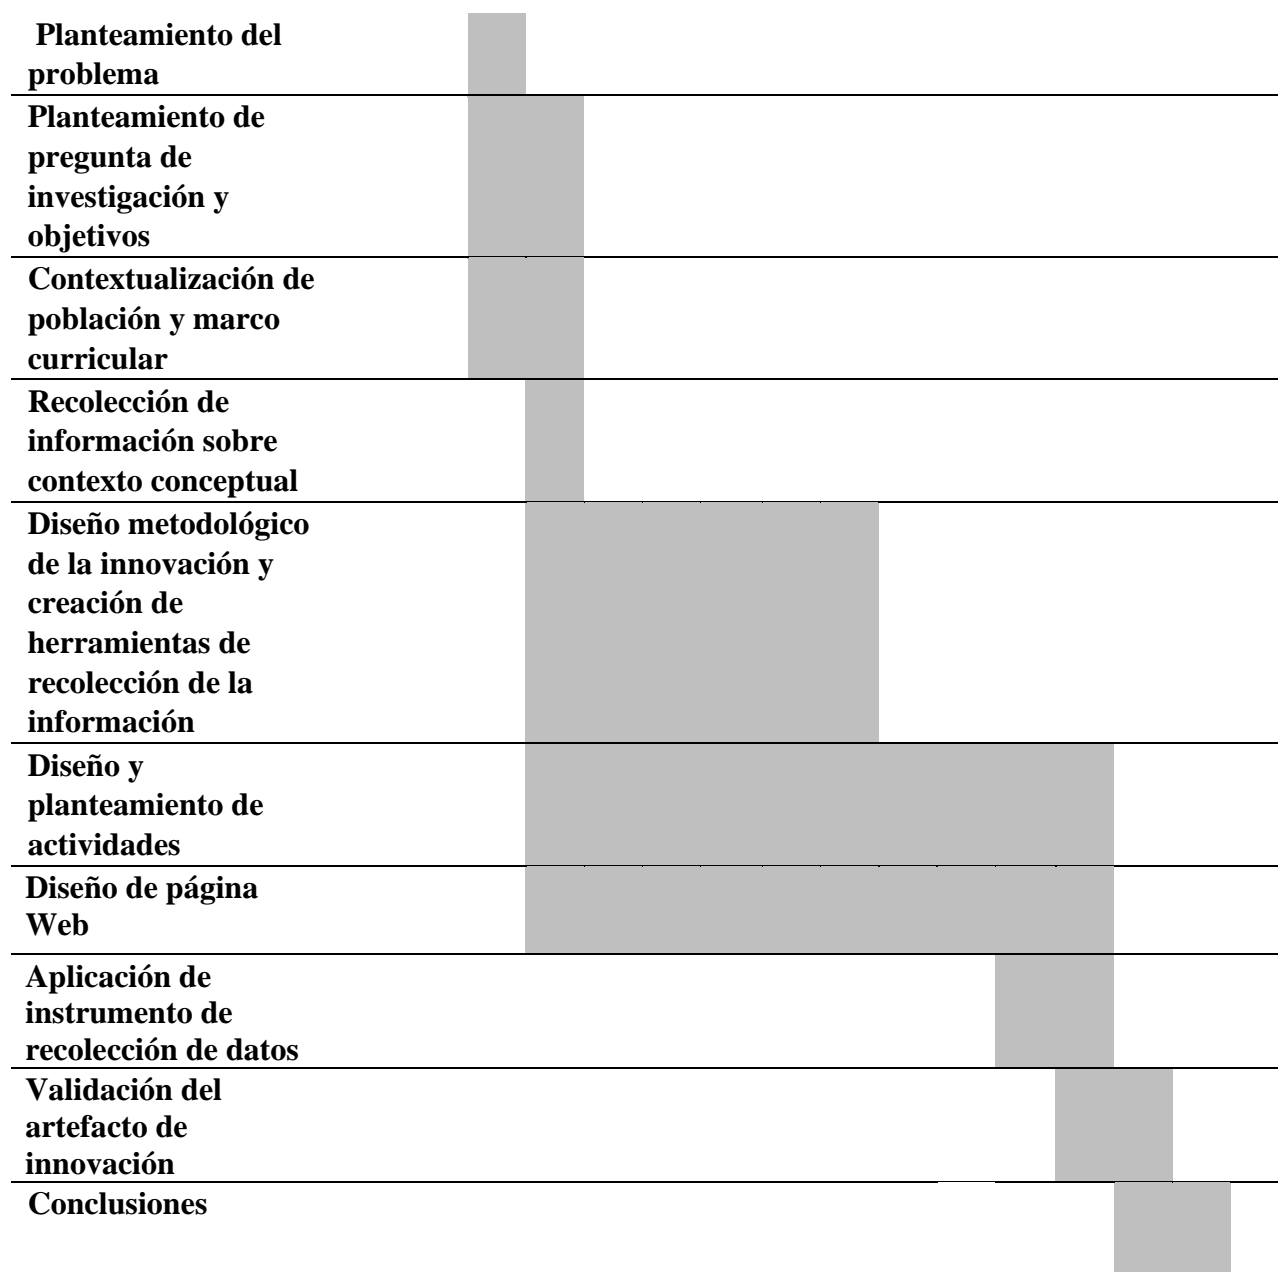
| | |
|---|---|
| **Planteamiento del problema** | |
| **Planteamiento de pregunta de investigación y objetivos** | |
| **Contextualización de población y marco curricular** | |
| **Recolección de información sobre contexto conceptual** | |
| **Diseño metodológico de la innovación y creación de herramientas de recolección de la información** | |
| **Diseño y planteamiento de actividades** | |
| **Diseño de página Web** | |
| **Aplicación de instrumento de recolección de datos** | |
| **Validación del artefacto de innovación** | |
| **Conclusiones** | |